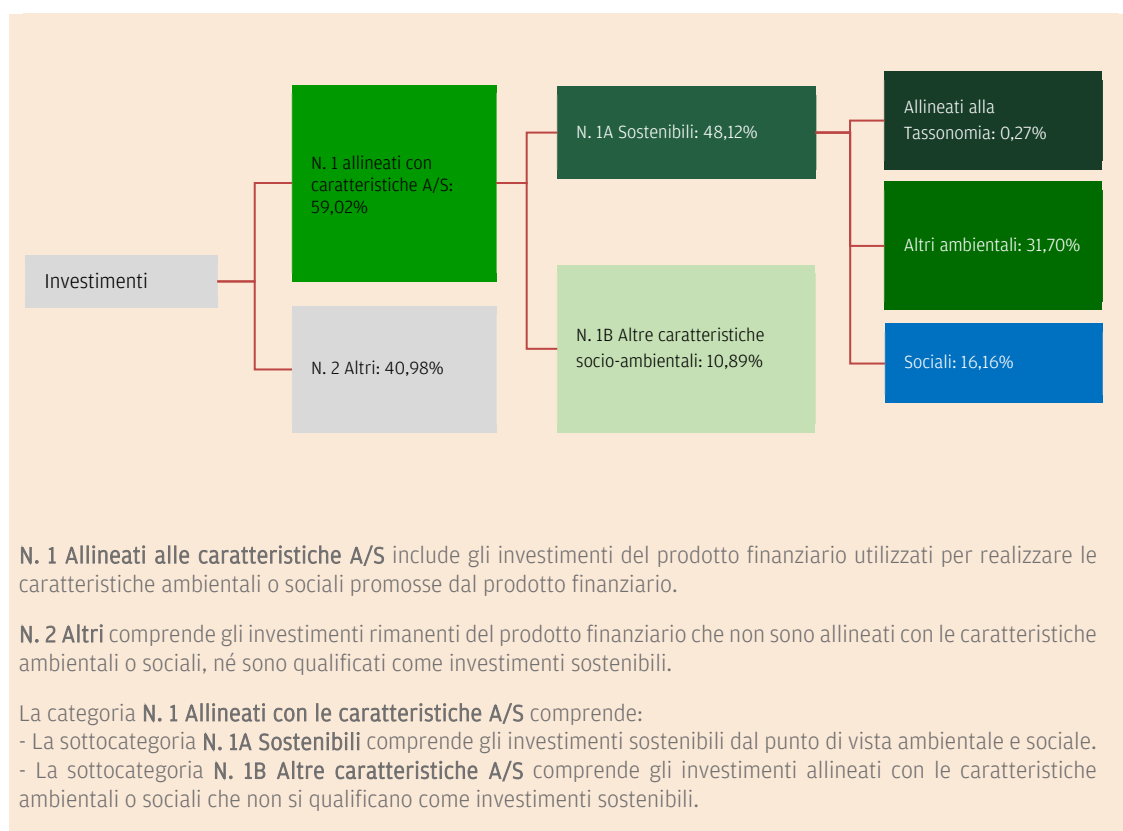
Investimenti

N. 1 allineati con caratteristiche A/S: 59,02%

N. 2 Altri: 40,98%

N. 1A Sostenibili: 48,12%

N. 1B Altre caratteristiche socio-ambientali: 10,89%

Allineati alla Tassonomia: 0,27%

Altri ambientali: 31,70%

Sociali: 16,16%

N. 1 Allineati alle caratteristiche A/S include gli investimenti del prodotto finanziario utilizzati per realizzare le caratteristiche ambientali o sociali promosse dal prodotto finanziario.

N. 2 Altri comprende gli investimenti rimanenti del prodotto finanziario che non sono allineati con le caratteristiche ambientali o sociali, né sono qualificati come investimenti sostenibili.

La categoria N. 1 Allineati con le caratteristiche A/S comprende:
- La sottocategoria N. 1A Sostenibili comprende gli investimenti sostenibili dal punto di vista ambientale e sociale.
- La sottocategoria N. 1B Altre caratteristiche A/S comprende gli investimenti allineati con le caratteristiche ambientali o sociali che non si qualificano come investimenti sostenibili.